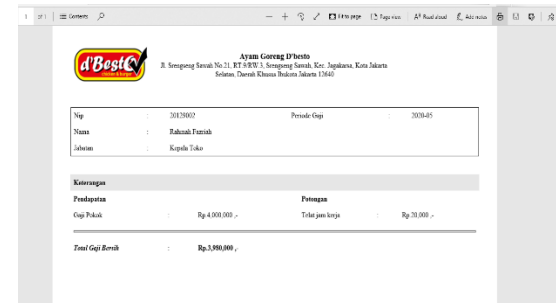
1 of 1 | Contents

— + Fit to page Page view Read aloud Add notes

d'Besto chicken & burger

Ayam Goreng D'besto
Jl. Srengseng Sawah No.21, RT.9/RW.3, Srengseng Sawah, Kec. Jagakarsa, Kota Jakarta Selatan, Daerah Khusus Ibukota Jakarta 12640

| | | | | | |
|---|---|---|---|---|---|
| Nip | : | 20129002 | Periode Gaji | : | 2020-05 |
| Nama | : | Rahmah Fauziah | | | |
| Jabatan | : | Kepala Toko | | | |

Keterangan

| Pendapatan | | | Potongan | | |
|---|---|---|---|---|---|
| Gaji Pokok | : | Rp 4.000.000 ,- | Telat jam kerja | : | Rp 20.000 ,- |

Total Gaji Bersih : Rp.3,980,000 ,-